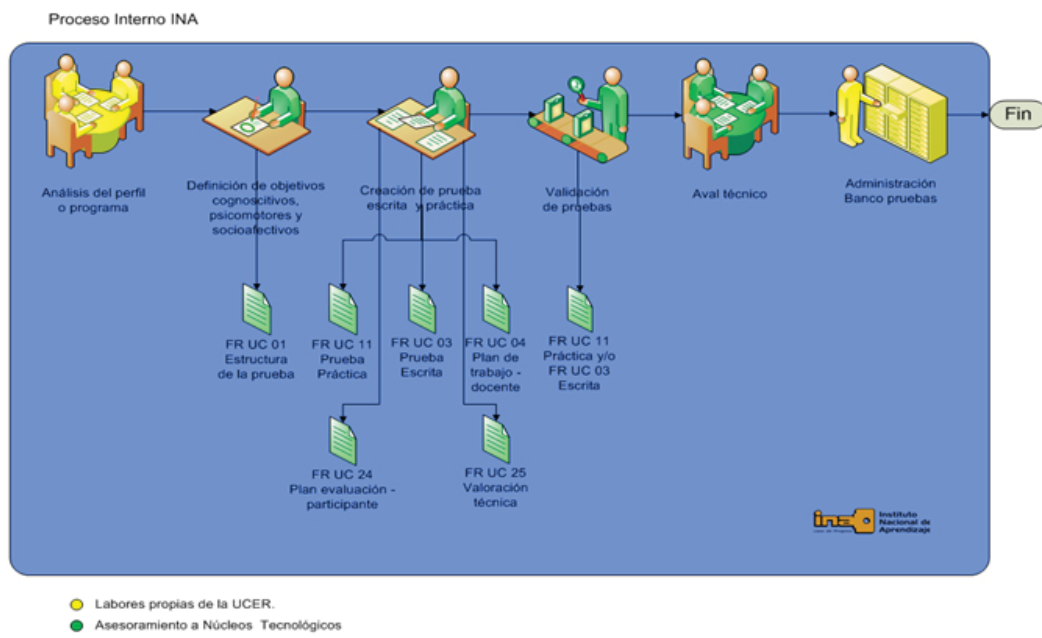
Proceso Interno INA

Análisis del perfil o programa

Definición de objetivos cognoscitivos, psicomotores y socioafectivos

Creación de prueba escrita y práctica

Validación de pruebas

Aval técnico

Administración Banco pruebas

Fin

FR UC 01 Estructura de la prueba

FR UC 11 Prueba Práctica

FR UC 03 Prueba Escrita

FR UC 04 Plan de trabajo - docente

FR UC 11 Práctica y/o FR UC 03 Escrita

FR UC 24 Plan evaluación - participante

FR UC 25 Valoración técnica

ina Instituto Nacional de Aprendizaje

Labores propias de la UCER.

Asesoramiento a Núcleos Tecnológicos